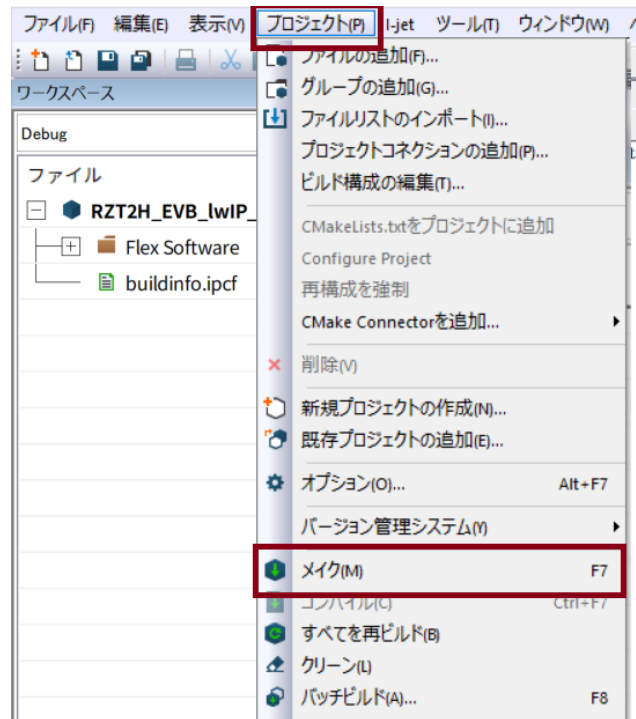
ファイル(F) 編集(E) 表示(V) プロジェクト(P) I-jet ツール(T) ウィンドウ(W)

ワークスペース

Debug

ファイル

RZT2H_EVB_lwIP_

Flex Software

buildinfo.ipcf

ファイルの追加(F)...
グループの追加(G)...
ファイルリストのインポート(I)...
プロジェクトコネクションの追加(P)...
ビルド構成の編集(T)...
CMakeLists.txtをプロジェクトに追加
Configure Project
再構成を強制
CMake Connectorを追加...
削除(V)
新規プロジェクトの作成(N)...
既存プロジェクトの追加(E)...
オプション(O)... Alt+F7
バージョン管理システム(Y)
メイク(M) F7
コンパイル(C) Ctrl+F7
すべてを再ビルド(B)
クリーン(L)
バッチビルド(A)... F8